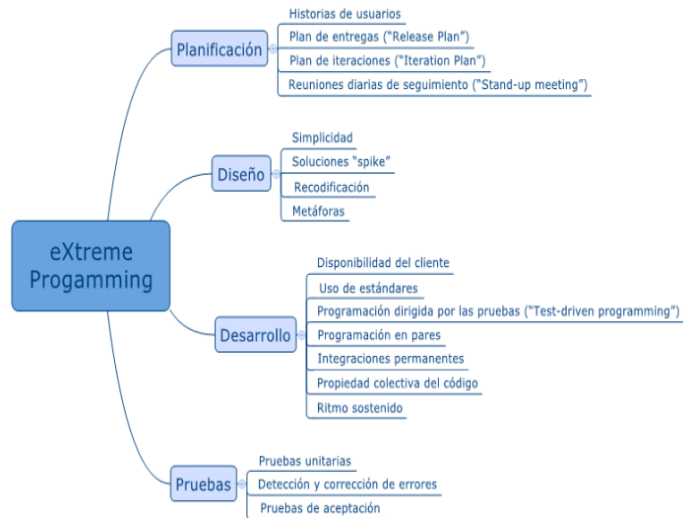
eXtreme Progamming

Planificación
Historias de usuarios
Plan de entregas ("Release Plan")
Plan de iteraciones ("Iteration Plan")
Reuniones diarias de seguimiento ("Stand-up meeting")

Diseño
Simplicidad
Soluciones "spike"
Recodificación
Metáforas

Desarrollo
Disponibilidad del cliente
Uso de estándares
Programación dirigida por las pruebas ("Test-driven programming")
Programación en pares
Integraciones permanentes
Propiedad colectiva del código
Ritmo sostenido

Pruebas
Pruebas unitarias
Detección y corrección de errores
Pruebas de aceptación